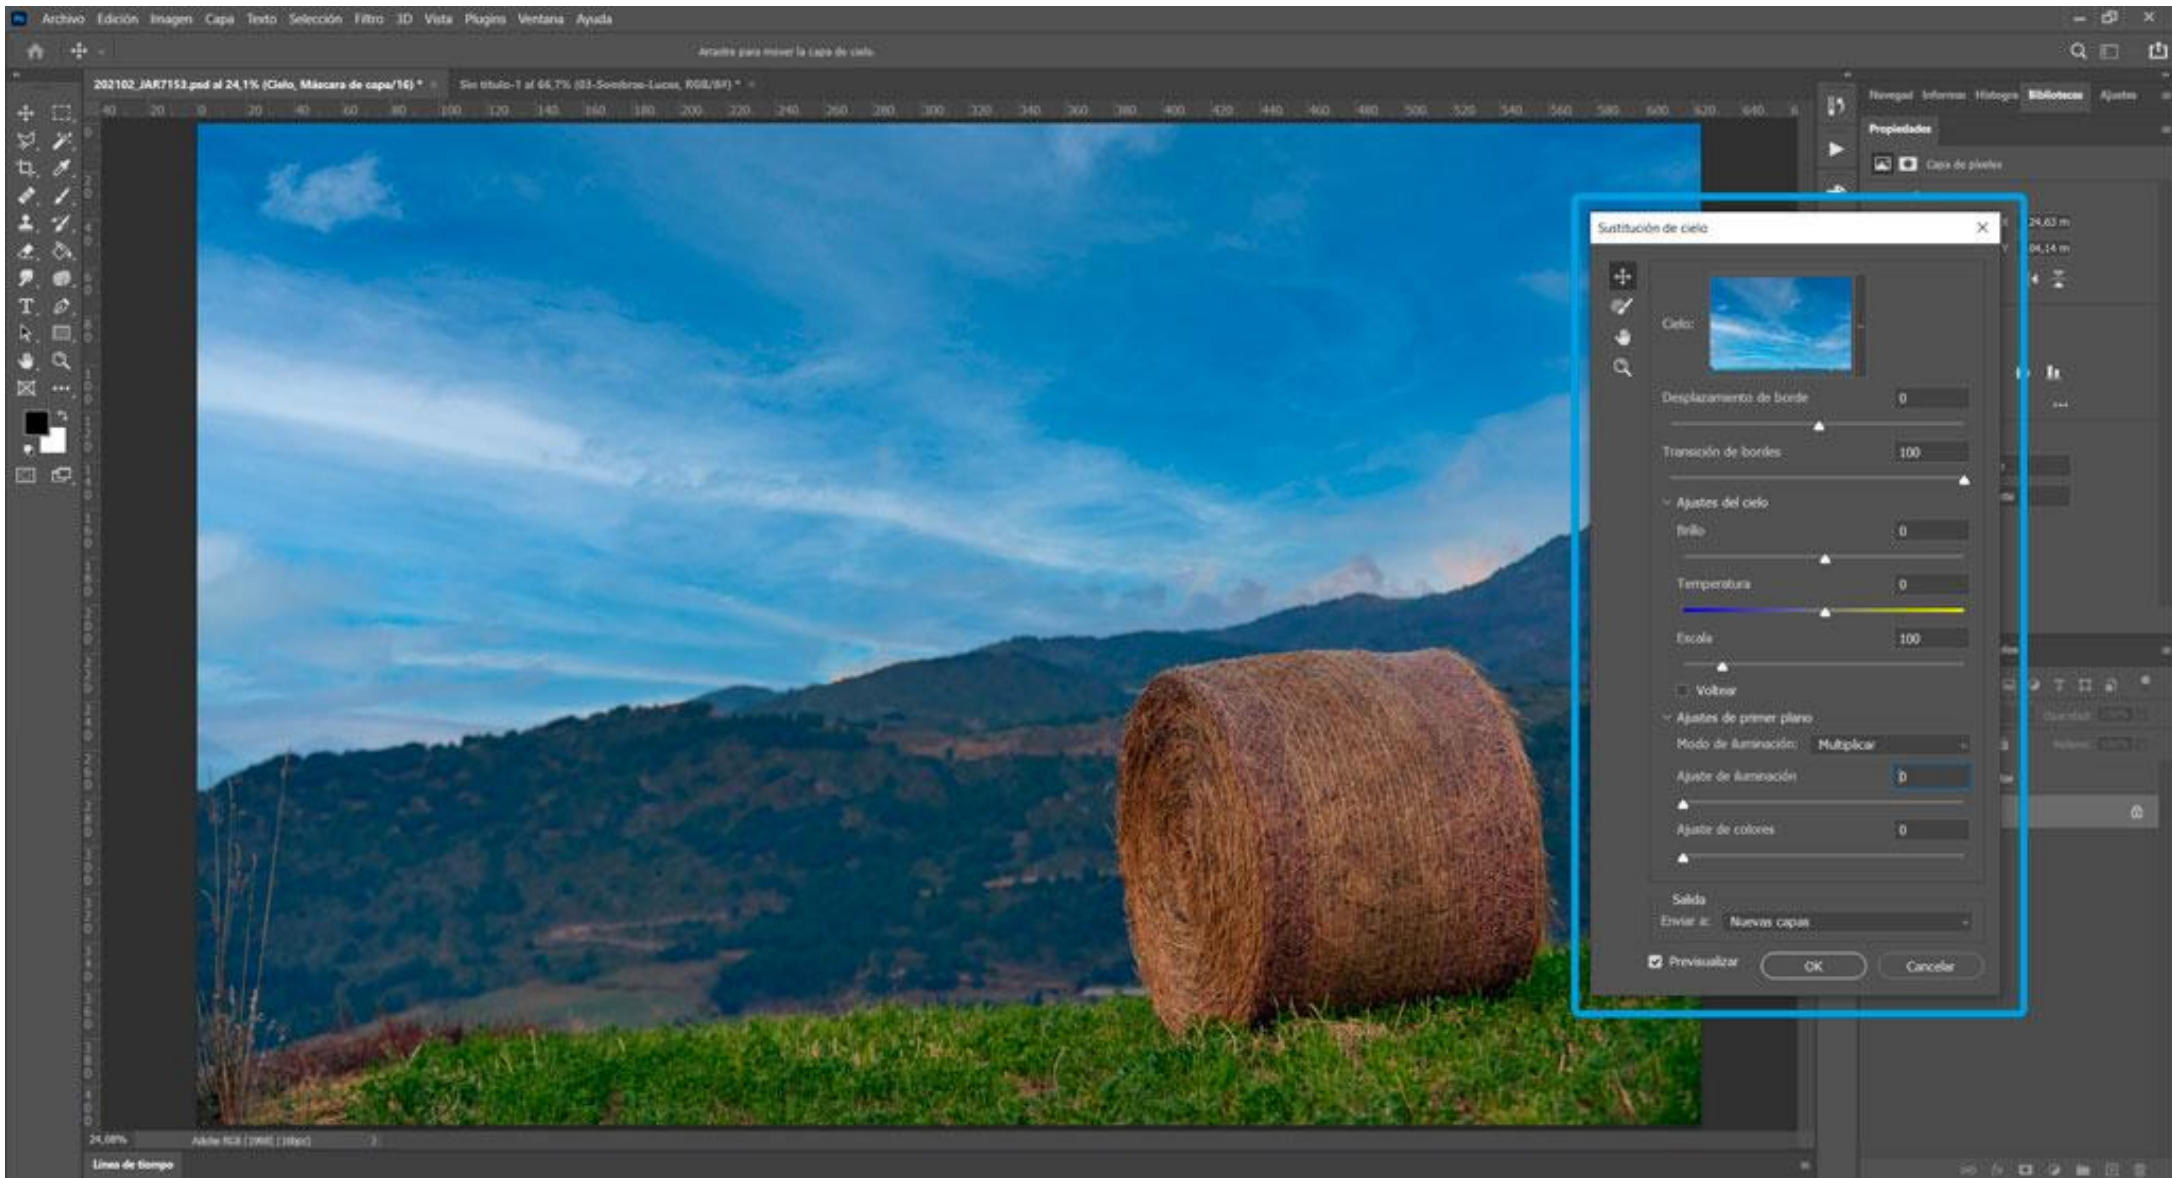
Archivo Edición Imagen Capa Texto Selección Filtro 3D Vista Plugins Ventana Ayuda

Arrastre para mover la capa de cielo.

202102_JAR7153.psd al 24,1% (Cielo, Máscara de capa/16) *

Sin título-1 al 66,7% (03-Sombras-Luces, RGB/8#) *

Navegad Informac Histogra Bibliotecas Ajustes

Propiedades

Capa de píxeles

24,63 m

04,14 m

Sustitución de cielo

Cielo:

Desplazamiento de borde 0

Transición de bordes 100

Ajustes del cielo

Brillo 0

Temperatura 0

Escala 100

Voltear

Ajustes de primer plano

Modo de iluminación: Multiplicar

Ajuste de iluminación 0

Ajuste de colores 0

Salida

Enviar a: Nuevas capas

Previsualizar

OK

Cancelar

24,08%

Adobe RGB (1998) (16bpc)

Línea de tiempo